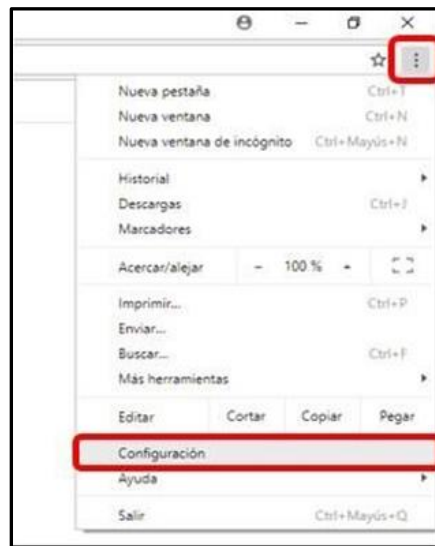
Nueva pestaña Ctrl+T
Nueva ventana Ctrl+N
Nueva ventana de incógnito Ctrl+Mayús+N

Historial
Descargas Ctrl+J
Marcadores

Acercar/alejar - 100 % +

Imprimir... Ctrl+P
Enviar...
Buscar... Ctrl+F
Más herramientas

Editar Cortar Copiar Pegar

Configuración
Ayuda

Salir Ctrl+Mayús+Q